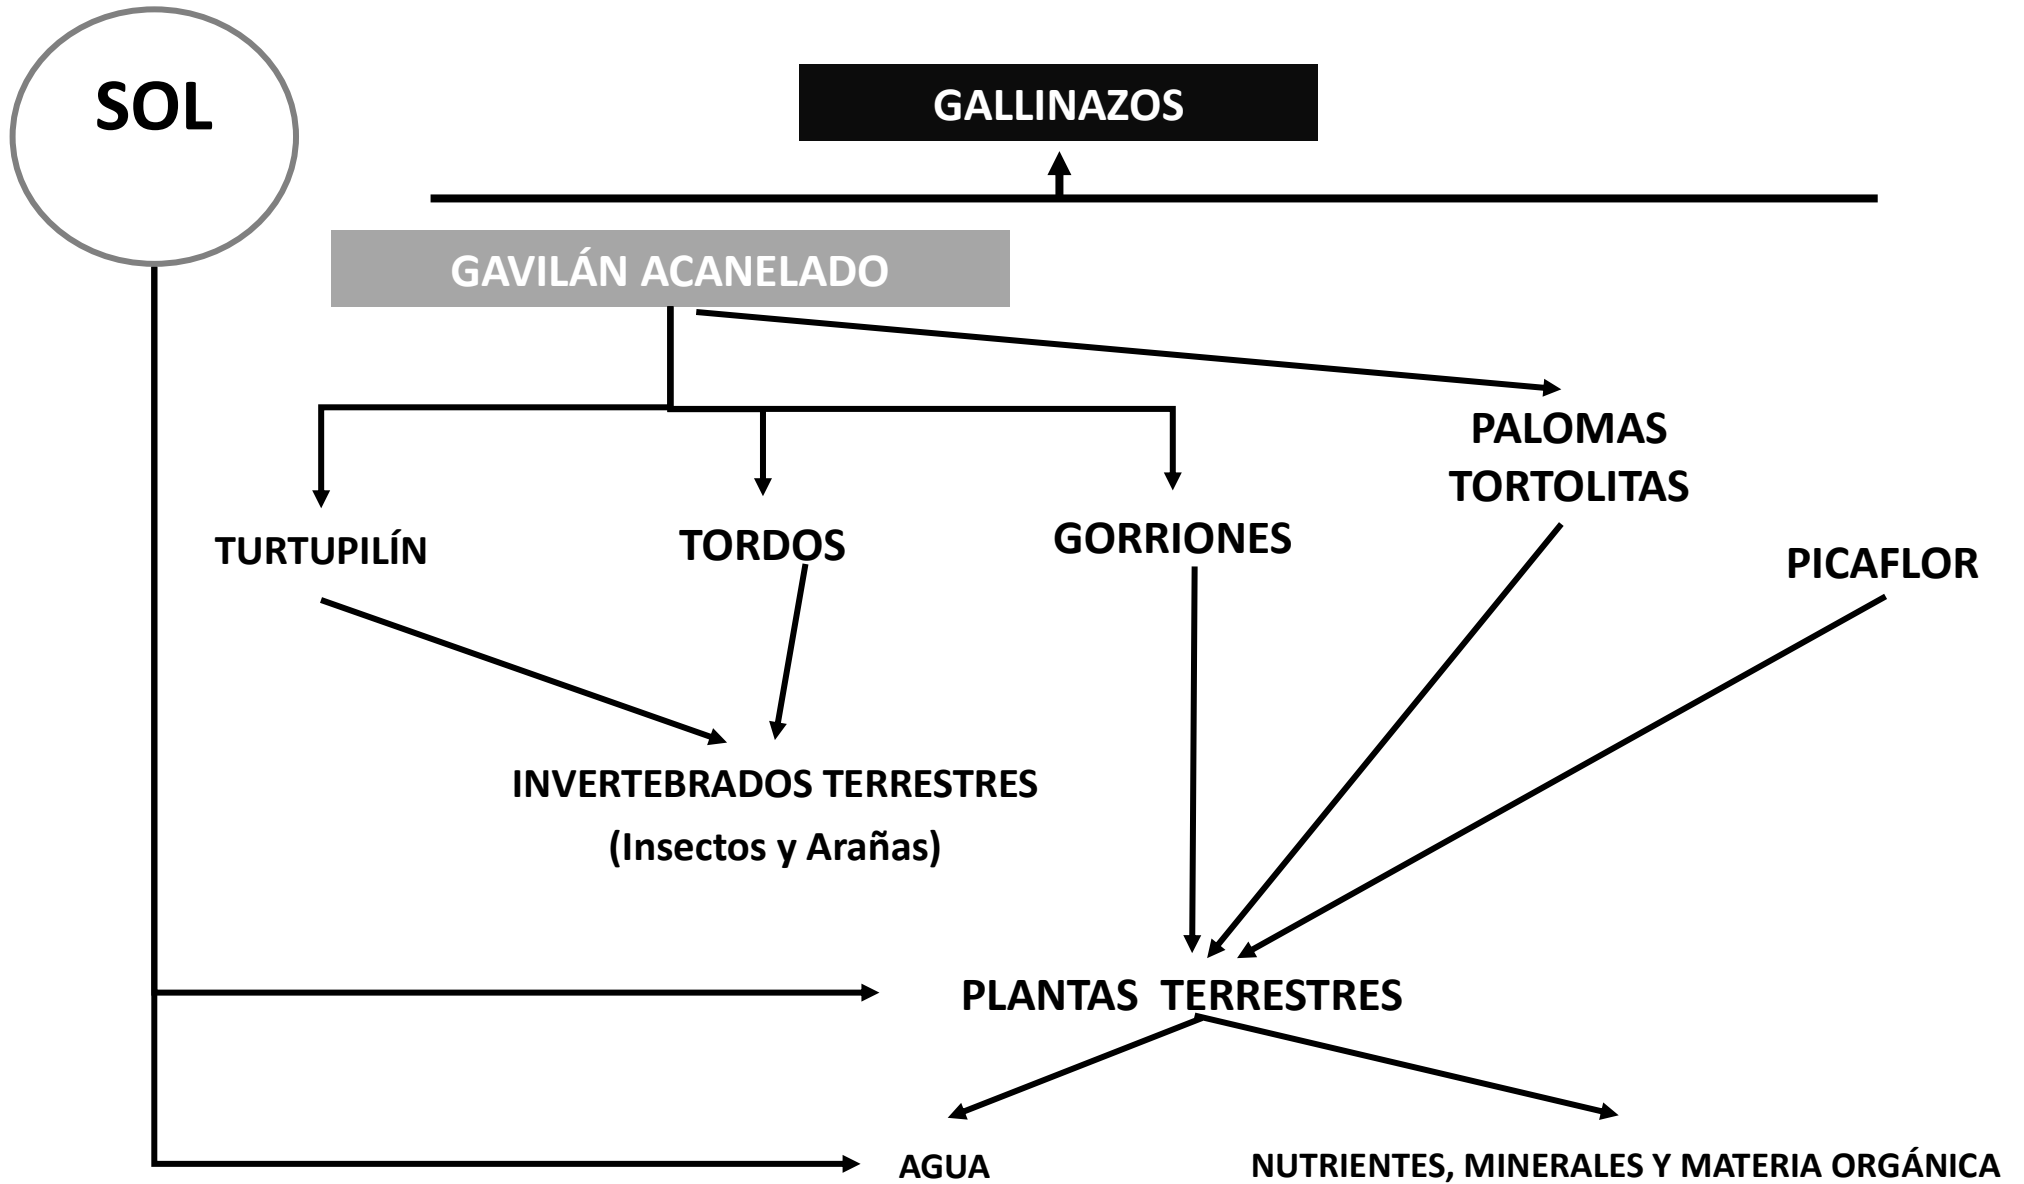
SOL

GALLINAZOS

GAVILÁN ACANELADO

PALOMAS TORTOLITAS

TURTUPILÍN

TORDOS

GORRIONES

PICAFLOR

INVERTEBRADOS TERRESTRES (Insectos y Arañas)

PLANTAS TERRESTRES

AGUA

NUTRIENTES, MINERALES Y MATERIA ORGÁNICA